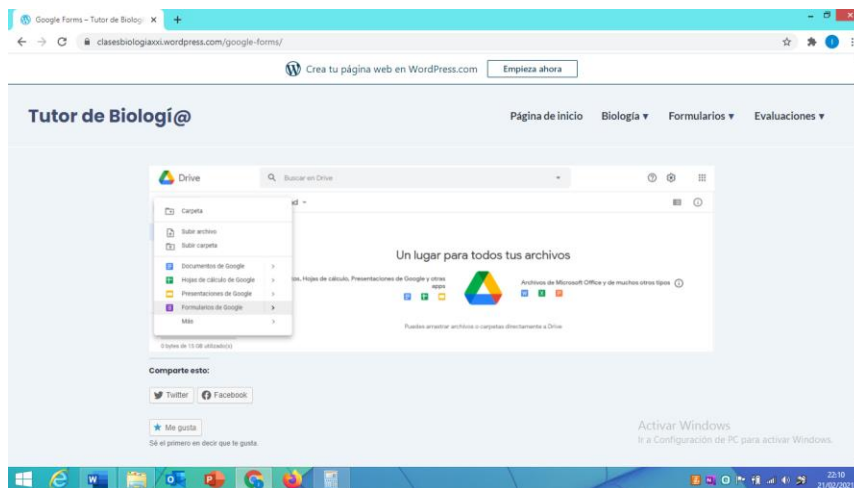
Google Forms – Tutor de Biolog ×

clasesbiologiaxxi.wordpress.com/google-forms/

Crea tu página web en WordPress.com Empieza ahora

Tutor de Biologí@

Página de inicio Biología ▾ Formularios ▾ Evaluaciones ▾

Drive

Buscar en Drive

Carpeta

Subir archivo

Subir carpeta

Documentos de Google

Hojas de cálculo de Google

Presentaciones de Google

Formularios de Google

Más

0 bytes de 15 GB utilizado(s)

Un lugar para todos tus archivos

...os, Hojas de cálculo, Presentaciones de Google y otras apps

Archivos de Microsoft Office y de muchos otros tipos

Puedes arrastrar archivos o carpetas directamente a Drive

Comparte esto:

Twitter Facebook

Me gusta

Sé el primero en decir que te gusta.

Activar Windows
Ir a Configuración de PC para activar Windows.

22:10
21/02/2021